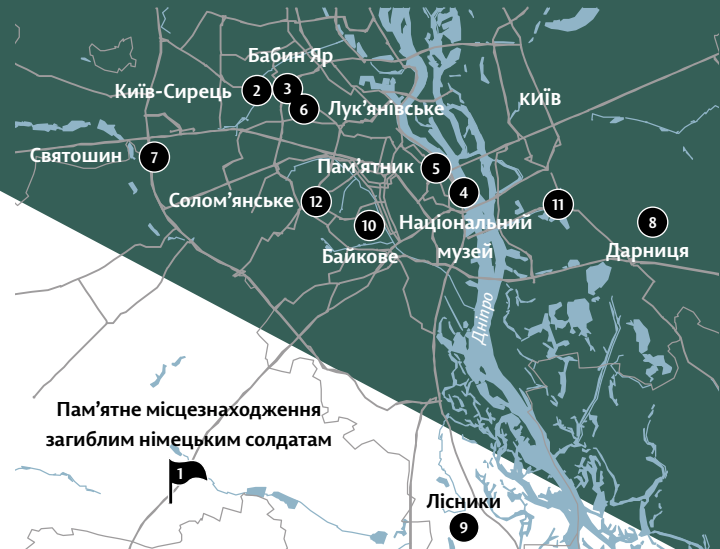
Бабин Яр
Київ-Сирець
2
3
6
Лук'янівське
КИЇВ
Святошин
7
Пам'ятник
5
4
Соломʼянське
12
11
8
10
Національний музей
Дарниця
Байкове
Дніпро
Пам'ятне місцезнаходження загиблим німецьким солдатам
1
Лісники
9